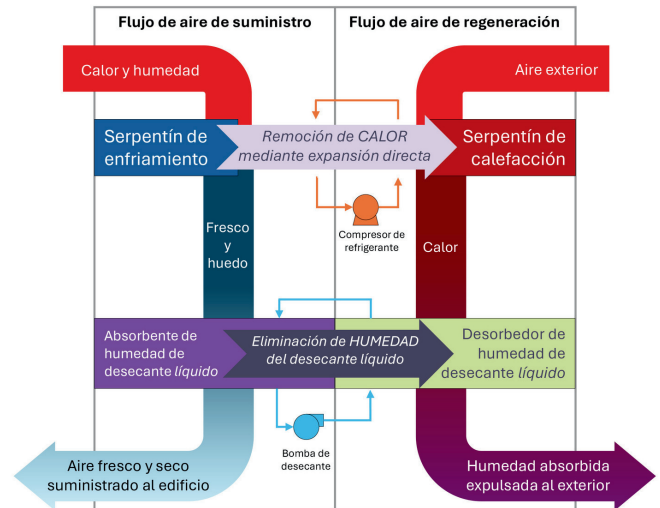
Flujo de aire de suministro

Flujo de aire de regeneración

Calor y humedad

Aire exterior

Serpentín de enfriamiento

Remoción de CALOR mediante expansión directa

Serpentín de calefacción

Compresor de refrigerante

Fresco y huedo

Calor

Absorbente de humedad de desecante líquido

Eliminación de HUMEDAD del desecante líquido

Desorbedor de humedad de desecante líquido

Bomba de desecante

Aire fresco y seco suministrado al edificio

Humedad absorbida expulsada al exterior